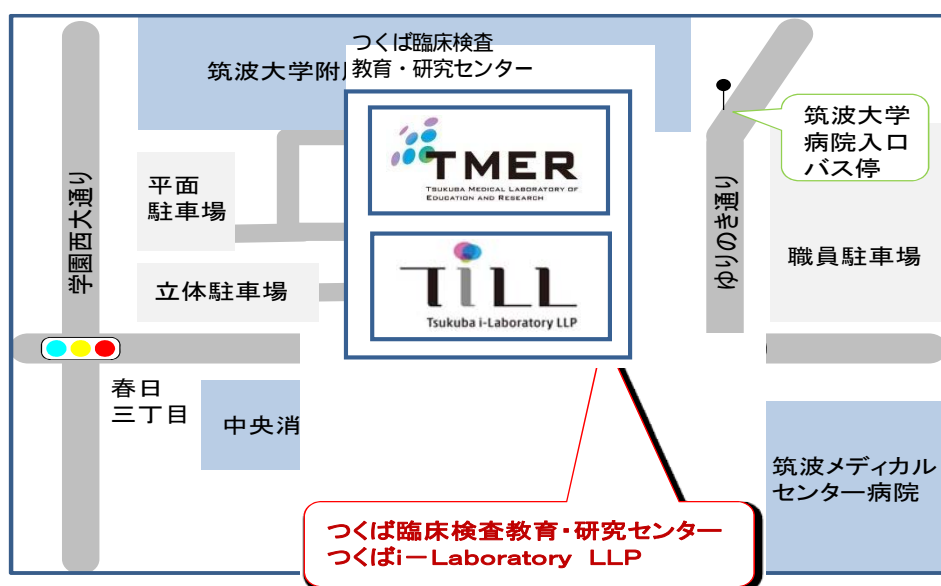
つくば臨床検査教育・研究センター

筑波大学附

筑波大学病院入口バス停

TMER
TSUKUBA MEDICAL LABORATORY OF EDUCATION AND RESEARCH

TiLL
Tsukuba i-Laboratory LLP

平面駐車場

立体駐車場

学園西大通り

ゆりのき通り

職員駐車場

春日三丁目

中央消

筑波メディカルセンター病院

つくば臨床検査教育・研究センター
つくばiーLaboratory LLP